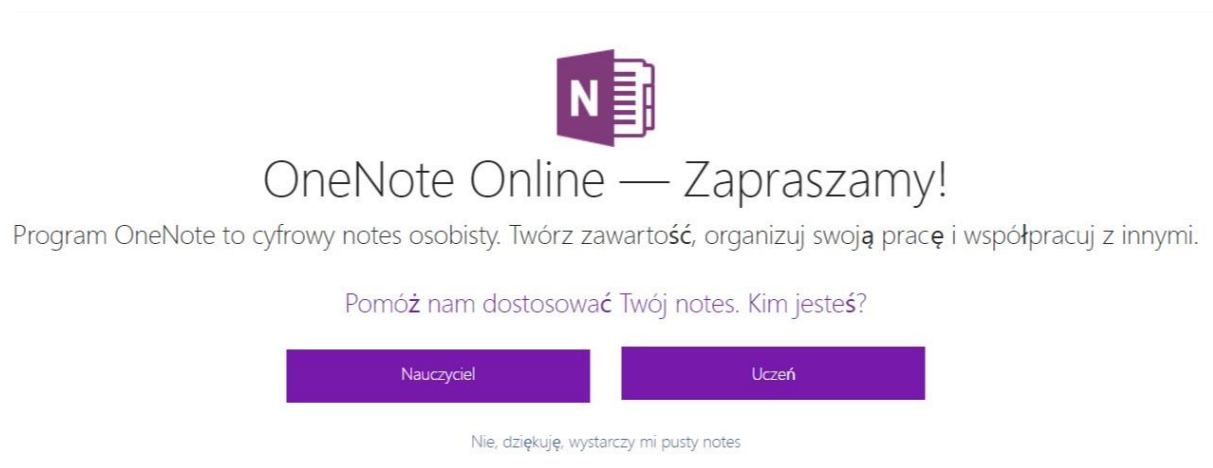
N

OneNote Online — Zapraszamy!

Program OneNote to cyfrowy notes osobisty. Twórz zawartość, organizuj swoją pracę i współpracuj z innymi.

Pomóż nam dostosować Twój notes. Kim jesteś?

Nauczyciel

Uczeń

Nie, dziękuję, wystarczy mi pusty notes